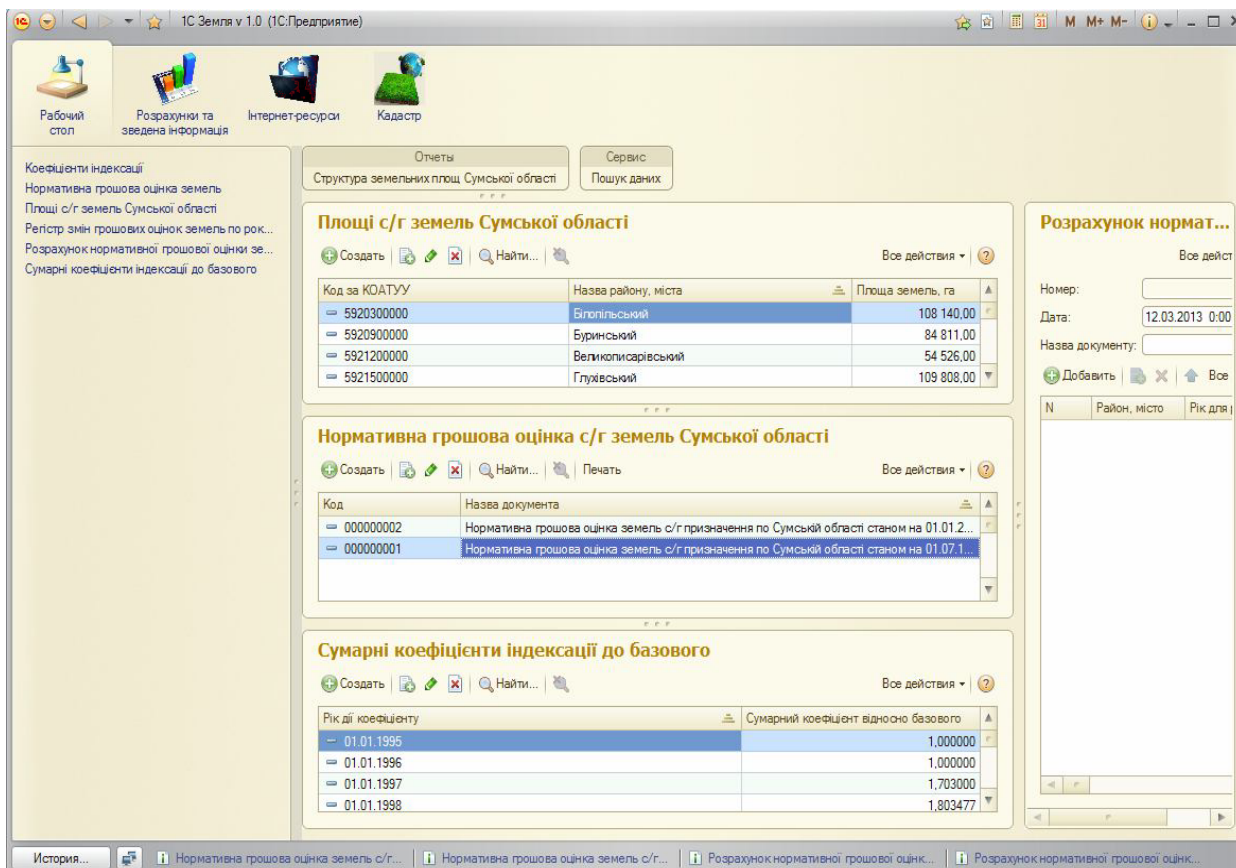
1С Земля v 1.0 (1С:Предприятие)

M M+ M-

Рабочий стол
Розрахунки та зведена інформація
Інтернет-ресурси
Кадастр

Коефіцієнти індексації
Нормативна грошова оцінка земель
Площі с/г земель Сумської області
Регістр змін грошових оцінок земель по рок...
Розрахунок нормативної грошової оцінки зе...
Сумарні коефіцієнти індексації до базового

Отчеты
Структура земельних площ Сумської області
Сервис
Пошук даних

Площі с/г земель Сумської області

Создать | Найти... | Все действия

| Код за КОАТУУ | Назва району, міста | Площа земель, га |
|---|---|---|
| 5920300000 | Білопільський | 108 140,00 |
| 5920900000 | Буринський | 84 811,00 |
| 5921200000 | Великописарівський | 54 526,00 |
| 5921500000 | Глухівський | 109 808,00 |

Нормативна грошова оцінка с/г земель Сумської області

Создать | Найти... | Печать | Все действия

| Код | Назва документа |
|---|---|
| 000000002 | Нормативна грошова оцінка земель с/г призначення по Сумській області станом на 01.01.2... |
| 000000001 | Нормативна грошова оцінка земель с/г призначення по Сумській області станом на 01.07.1... |

Сумарні коефіцієнти індексації до базового

Создать | Найти... | Все действия

| Рік дії коефіцієнту | Сумарний коефіцієнт відносно базового |
|---|---|
| 01.01.1995 | 1,000000 |
| 01.01.1996 | 1,000000 |
| 01.01.1997 | 1,703000 |
| 01.01.1998 | 1,803477 |

Розрахунок нормат...
Все дейст
Номер:
Дата: 12.03.2013 0:00
Назва документу:
Добавить | Все

| N | Район, місто | Рік для |
|---|---|---|

История...
Нормативна грошова оцінка земель с/г...
Нормативна грошова оцінка земель с/г...
Розрахунок нормативної грошової оцінк...
Розрахунок нормативної грошової оцінк...